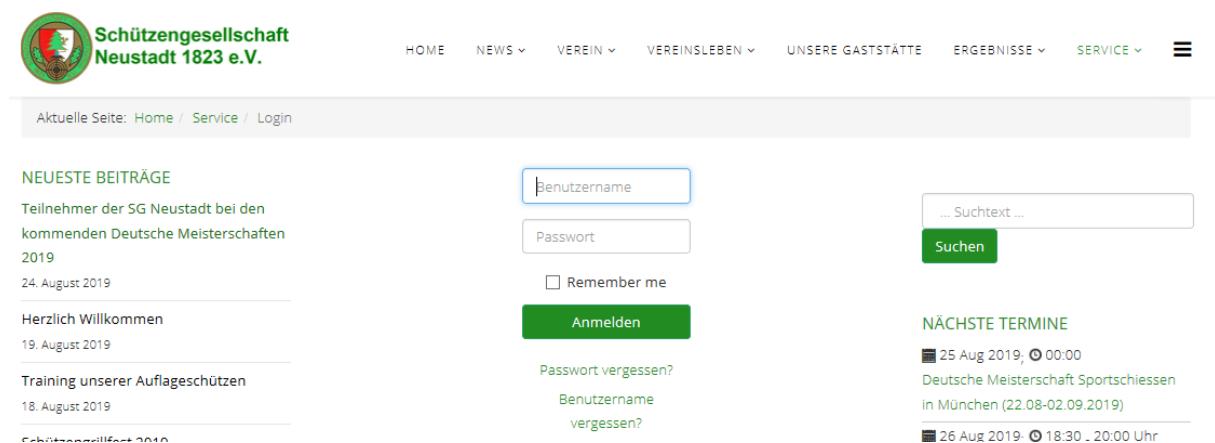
Schützengesellschaft Neustadt 1823 e.V.

HOME NEWS VEREIN VEREINSLEBEN UNSERE GASTSTÄTTE ERGEBNISSE SERVICE

Aktuelle Seite: Home / Service / Login

NEUESTE BEITRÄGE

Teilnehmer der SG Neustadt bei den kommenden Deutsche Meisterschaften 2019

24. August 2019

Herzlich Willkommen

19. August 2019

Training unserer Auflageschützen

18. August 2019

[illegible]

Benutzername

Passwort

Remember me

Anmelden

Passwort vergessen?

Benutzername vergessen?

... Suchtext ...

Suchen

NÄCHSTE TERMINE

25 Aug 2019, 00:00

Deutsche Meisterschaft Sportschiessen in München (22.08-02.09.2019)

26 Aug 2019, 18:30 - 20:00 Uhr